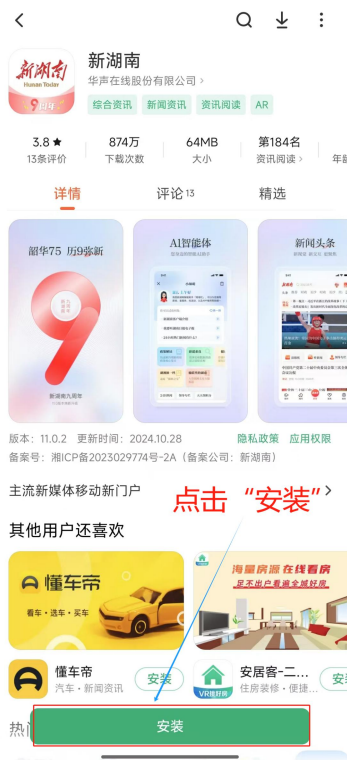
新湖南
Hunan Today
9周年

新湖南
华声在线股份有限公司 >
综合资讯 新闻资讯 资讯阅读 AR

3.8 ★
13条评价
874万
下载次数
64MB
大小
第184名
资讯阅读 >
年龄

详情 评论 13 精选

留华75 历9弥新
新湖南九周年
AI智能体
新闻头条

版本：11.0.2 更新时间：2024.10.28 隐私政策 应用权限
备案号：湘ICP备2023029774号-2A（备案公司：新湖南）

主流新媒体移动新门户 点击“安装” >

其他用户还喜欢

懂车帝
看车 · 选车 · 买车
海量房源 在线看房
足不出户看遍全城好房

懂车帝
汽车 · 新闻资讯
安装
安居客-二...
住房装修 · 便捷...
安装

热
安装